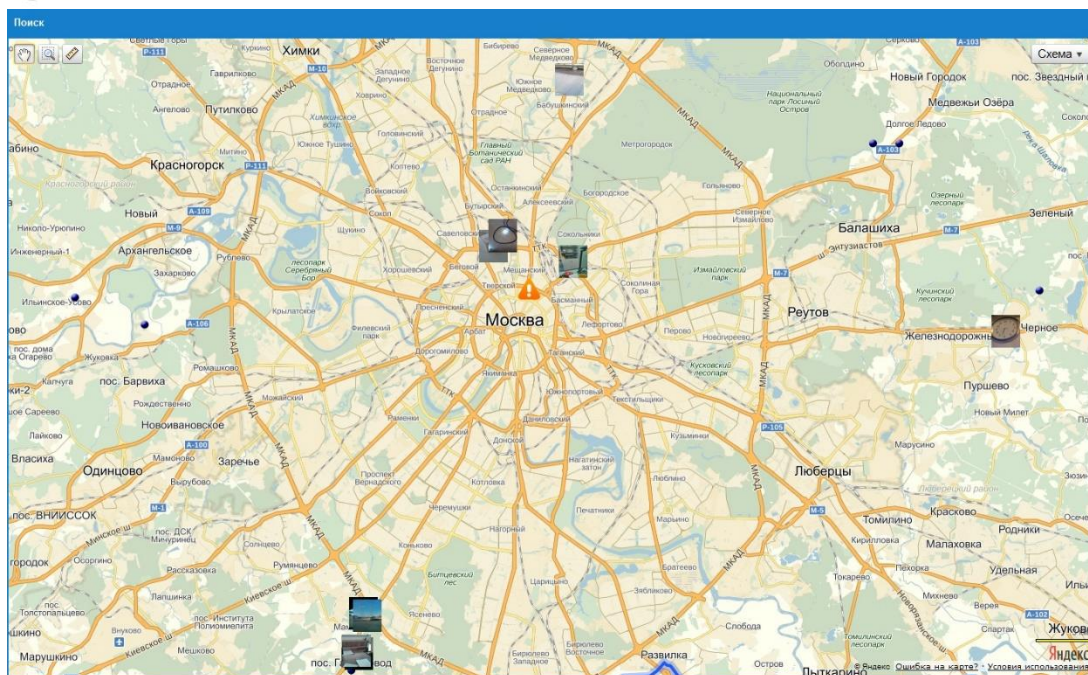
Поиск

Схема

Химки
Новый Городок
пос. Звездный
Медвежьи Озёра
Гаврилково
Путилково
Национальный парк Лосиный Остров
Долгое Ледово
Красногорск
Главный Ботанический сад РАН
Метрогородок
Балашиха
Новый
Зеленый
Архангельское
Захарково
лесопарк Серебряный Бор
Измайловский парк
Реутов
Москва
Железнодорожный
Черное
Пуршево
Новый Милет
Жуковка
пос. Барвиха
Новоивановское
Заречье
Одинцово
Власиха
Люберцы
Красково
Томилино
Малаховка
Родники
Удельная
пос. ВНИИССОК
Тропарево
Битцевский лес
Марушкино
Развилка
Слобода
Остров
Дзержинский
Лыткарино
Жуковский
МКАД
Ильинское-Усово
Ильинское
Мамоново
Рублево
Москворечье
Кузьминки
Люблино
Марьино
Братеево
Капотня
Котельники
Мытищи

© Яндекс Ошибка на карте? · Условия использования
Яндекс